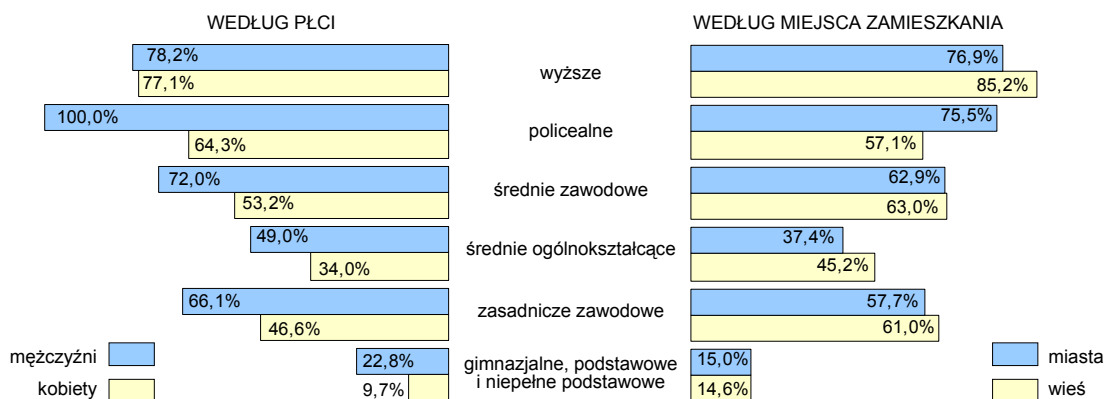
WEDŁUG PŁCI

WEDŁUG MIEJSCA ZAMIESZKANIA

78,2%
77,1%
wyższe
76,9%
85,2%

100,0%
64,3%
policealne
75,5%
57,1%

72,0%
53,2%
średnie zawodowe
62,9%
63,0%

49,0%
34,0%
średnie ogólnokształcące
37,4%
45,2%

66,1%
46,6%
zasadnicze zawodowe
57,7%
61,0%

22,8%
9,7%
gimnazjalne, podstawowe i niepełne podstawowe
15,0%
14,6%

mężczyźni
kobiety

miasta
wieś